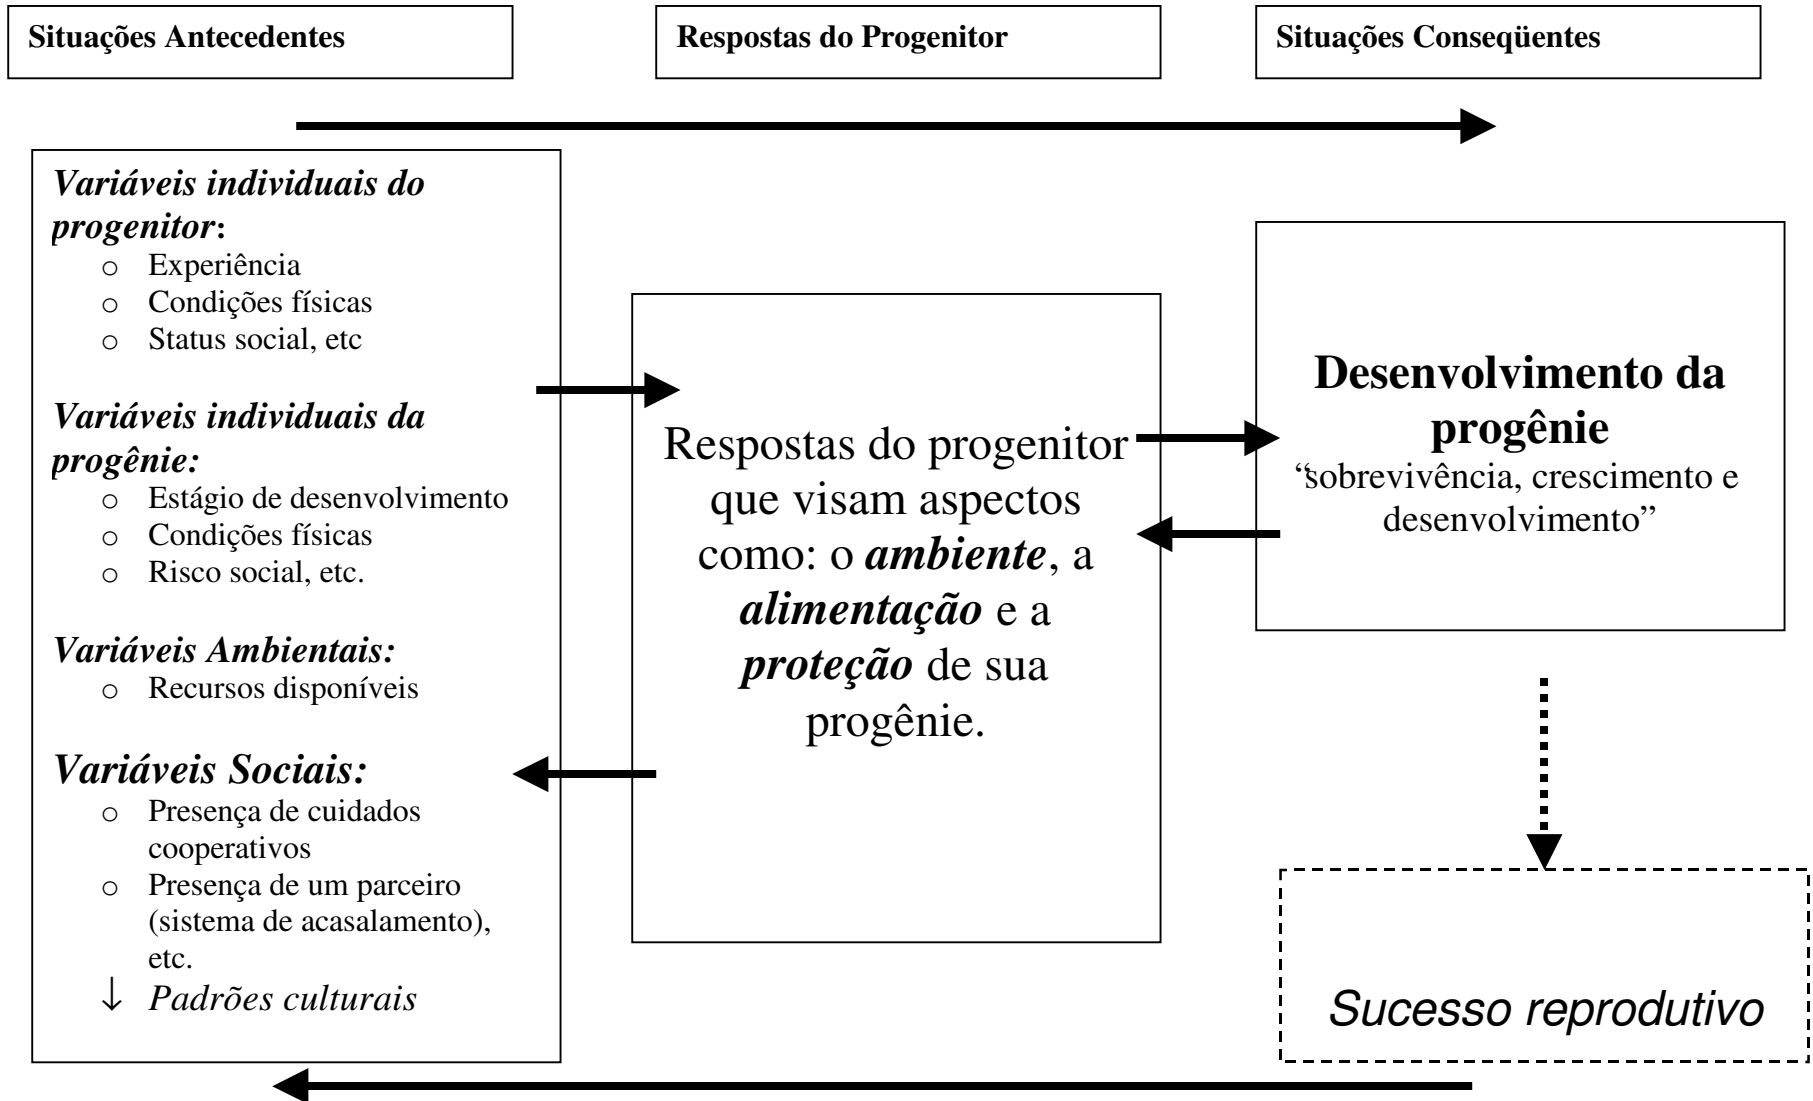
Situações Antecedentes

Respostas do Progenitor

Situações Conseqüentes

*Variáveis individuais do progenitor*:
- Experiência
- Condições físicas
- Status social, etc

*Variáveis individuais da progênie:*
- Estágio de desenvolvimento
- Condições físicas
- Risco social, etc.

*Variáveis Ambientais:*
- Recursos disponíveis

*Variáveis Sociais:*
- Presença de cuidados cooperativos
- Presença de um parceiro (sistema de acasalamento), etc.

↓ *Padrões culturais*

Respostas do progenitor que visam aspectos como: o ***ambiente***, a ***alimentação*** e a ***proteção*** de sua progênie.

**Desenvolvimento da progênie**
"sobrevivência, crescimento e desenvolvimento"

*Sucesso reprodutivo*